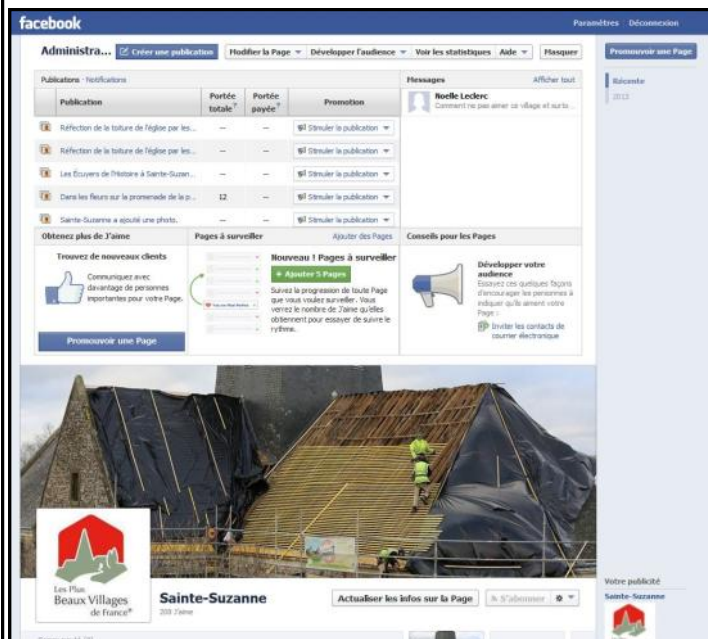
facebook

Paramètres Déconnexion

Administra... Créer une publication Modifier la Page Développer l'audience Voir les statistiques Aide Masquer

Promouvoir une Page

Récente
2013

Publications · Notifications

| Publication | Portée totale | Portée payée | Promotion |
|---|---|---|---|
| Réfection de la toiture de l'église par les... | – | – | Stimuler la publication |
| Réfection de la toiture de l'église par les... | – | – | Stimuler la publication |
| Les Écuyers de l'Histoire à Sainte-Suzan... | – | – | Stimuler la publication |
| Dans les fleurs sur la promenade de la p... | 12 | – | Stimuler la publication |
| Sainte-Suzanne a ajouté une photo. | – | – | Stimuler la publication |

Messages Afficher tout

Noelle Leclerc
Comment ne pas aimer ce village et surto...

Obtenez plus de J'aime

Trouvez de nouveaux clients

Communiquez avec davantage de personnes importantes pour votre Page.

Promouvoir une Page

Pages à surveiller Ajouter des Pages

Nouveau ! Pages à surveiller

+ Ajouter 5 Pages

Suivez la progression de toute Page que vous voulez surveiller. Vous verrez le nombre de J'aime qu'elles obtiennent pour essayer de suivre le rythme.

Conseils pour les Pages

Développer votre audience

Essayez ces quelques façons d'encourager les personnes à indiquer qu'elles aiment votre Page :

Inviter les contacts de courrier électronique

Les Plus Beaux Villages de France®

Sainte-Suzanne
309 J'aime

Actualiser les infos sur la Page S'abonner

Votre publicité

Sainte-Suzanne